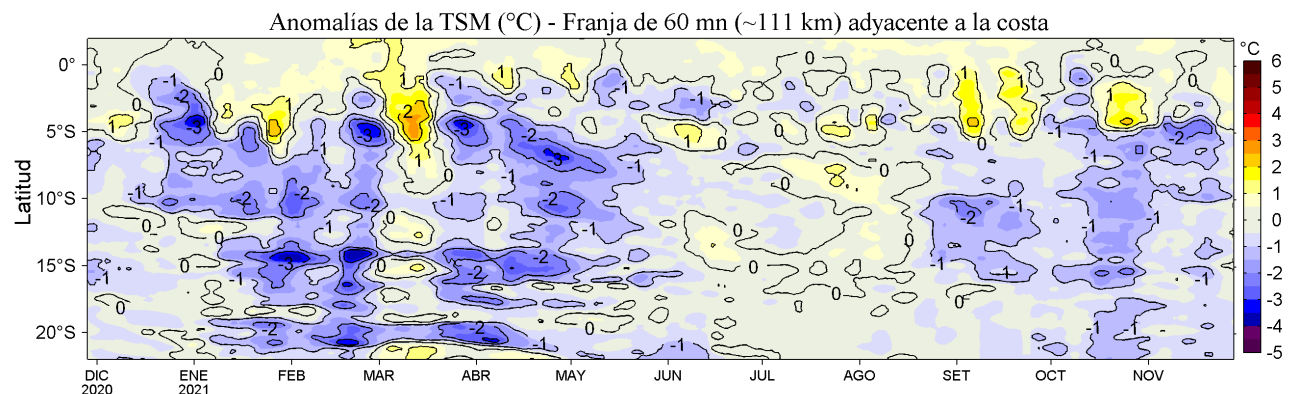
Anomalías de la TSM (°C) - Franja de 60 mn (~111 km) adyacente a la costa

Latitud

0°
5°S
10°S
15°S
20°S

DIC 2020
ENE 2021
FEB
MAR
ABR
MAY
JUN
JUL
AGO
SET
OCT
NOV

°C
6
5
4
3
2
1
0
-1
-2
-3
-4
-5

-1 -2 -3 0 1 2 -1 -2 -3 0 1 -1 -2 -3 0 1 -1 -2 -3 0 1 0 -1 0 1 -1 -2 0 1 -1 -2 0 1 0 -1 -2